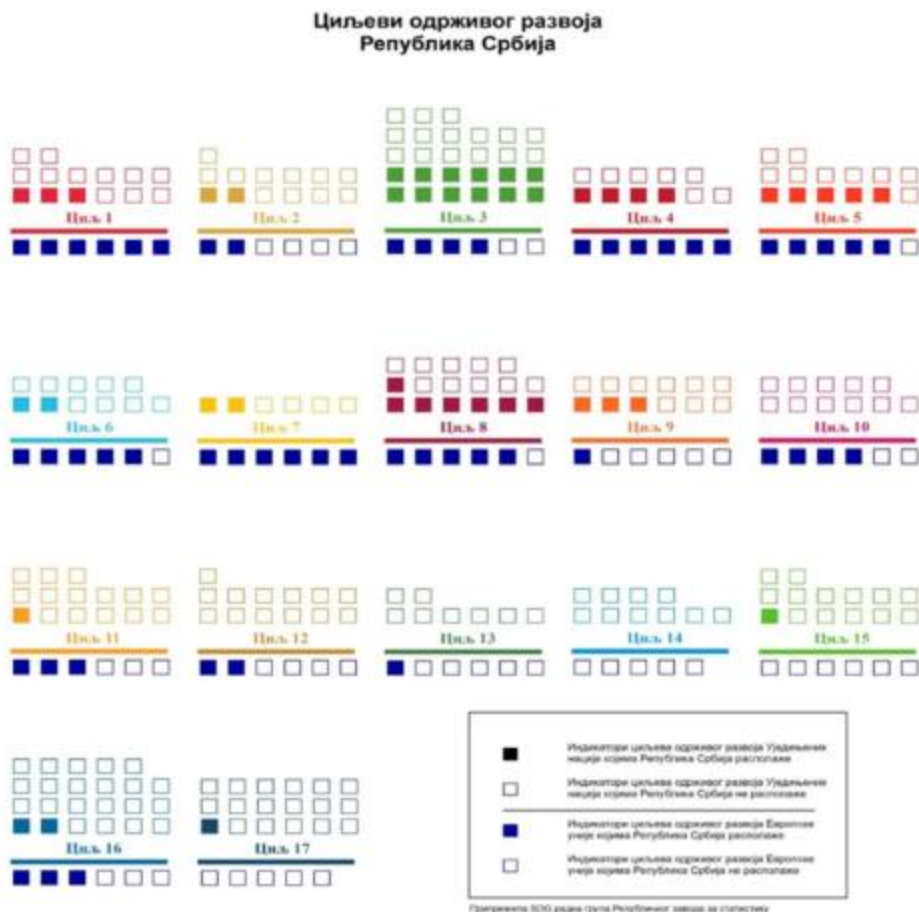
Циљеви одрживог развоја
Република Србија

Циљ 1

Циљ 2

Циљ 3

Циљ 4

Циљ 5

Циљ 6

Циљ 7

Циљ 8

Циљ 9

Циљ 10

Циљ 11

Циљ 12

Циљ 13

Циљ 14

Циљ 15

Циљ 16

Циљ 17

Индикатори циљева одрживог развоја Уједињених нација којима Република Србија располаже

Индикатори циљева одрживог развоја Уједињених нација којима Република Србија не располаже

Индикатори циљева одрживог развоја Европске уније којима Република Србија располаже

Индикатори циљева одрживог развоја Европске уније којима Република Србија не располаже

Припремила SDG радна група Републичког завода за статистику